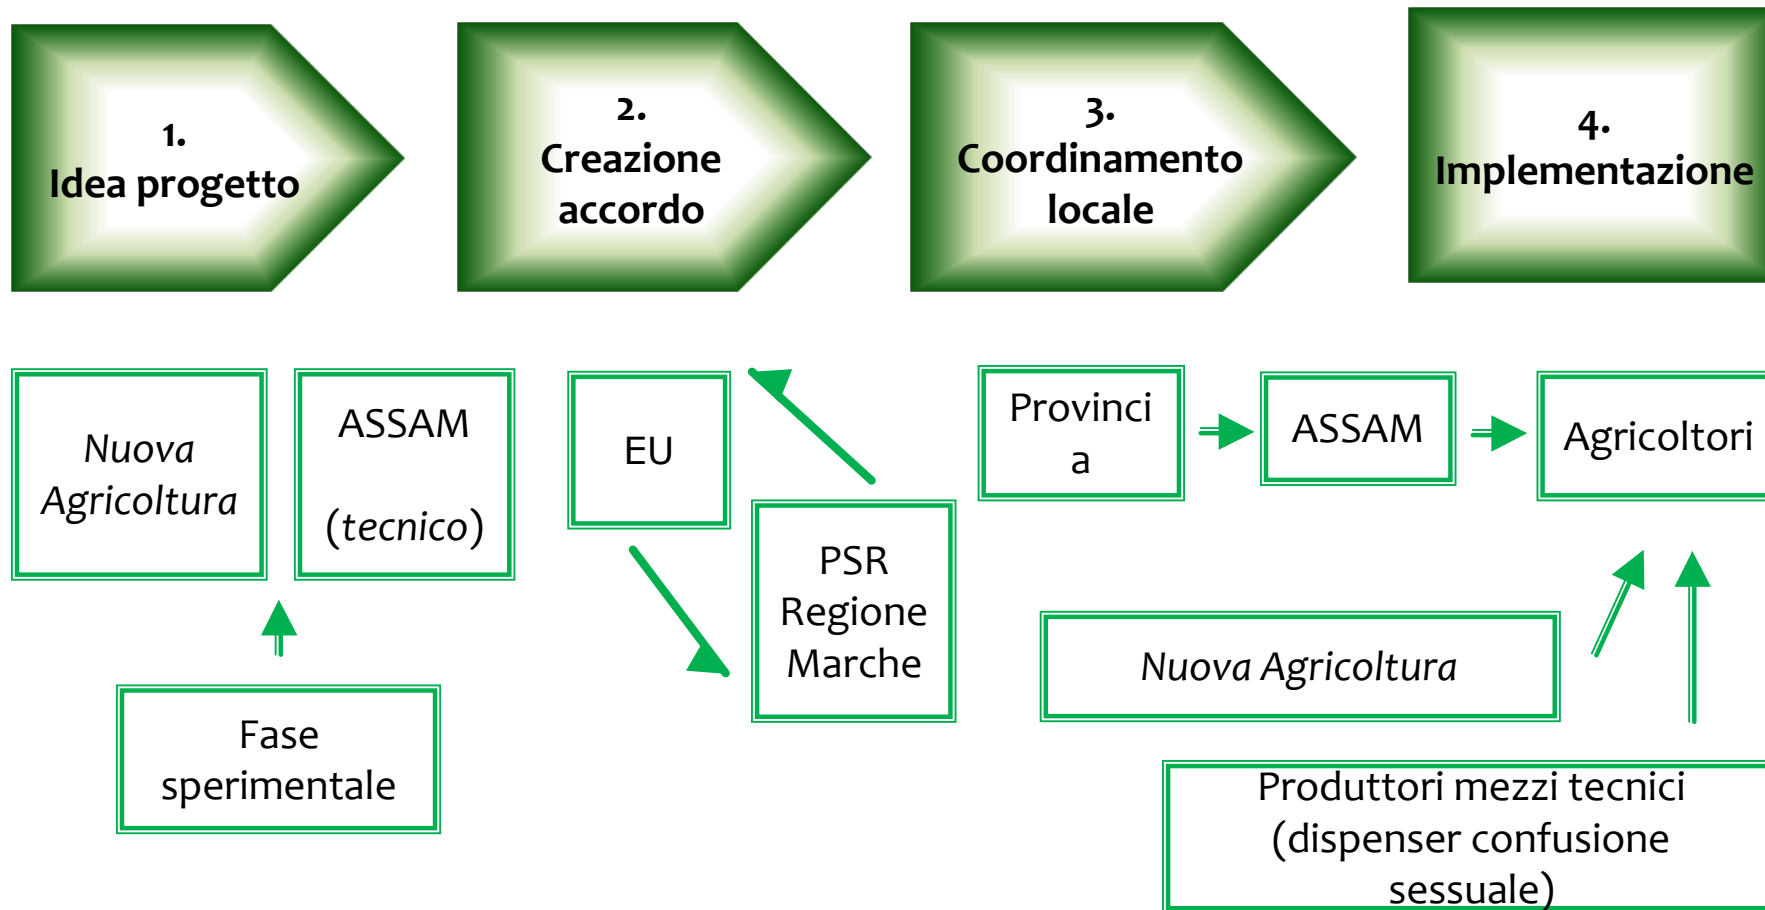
1.
Idea progetto

2.
Creazione accordo

3.
Coordinamento locale

4.
Implementazione

Nuova Agricoltura

ASSAM
(tecnico)

Fase sperimentale

EU

PSR Regione Marche

Provinci a

ASSAM

Agricoltori

Nuova Agricoltura

Produttori mezzi tecnici (dispenser confusione sessuale)